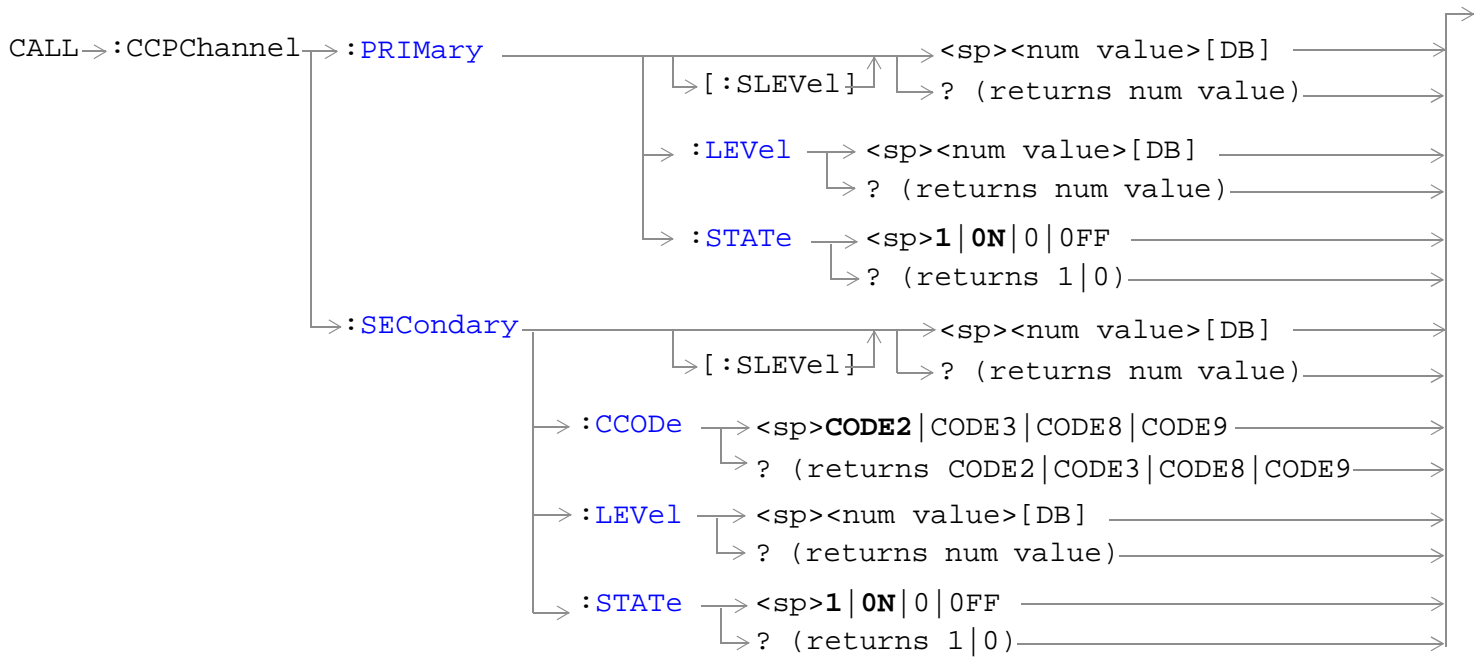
CALL :CCPChannel :PRIMary [:SLEVel] <sp><num value>[DB]
? (returns num value)
:LEVel <sp><num value>[DB]
? (returns num value)
:STATe <sp>**1**|**ON**|0|OFF
? (returns 1|0)
:SECondary [:SLEVel] <sp><num value>[DB]
? (returns num value)
:CCODe <sp>**CODE2**|CODE3|CODE8|CODE9
? (returns CODE2|CODE3|CODE8|CODE9
:LEVel <sp><num value>[DB]
? (returns num value)
:STATe <sp>**1**|**ON**|0|OFF
? (returns 1|0)